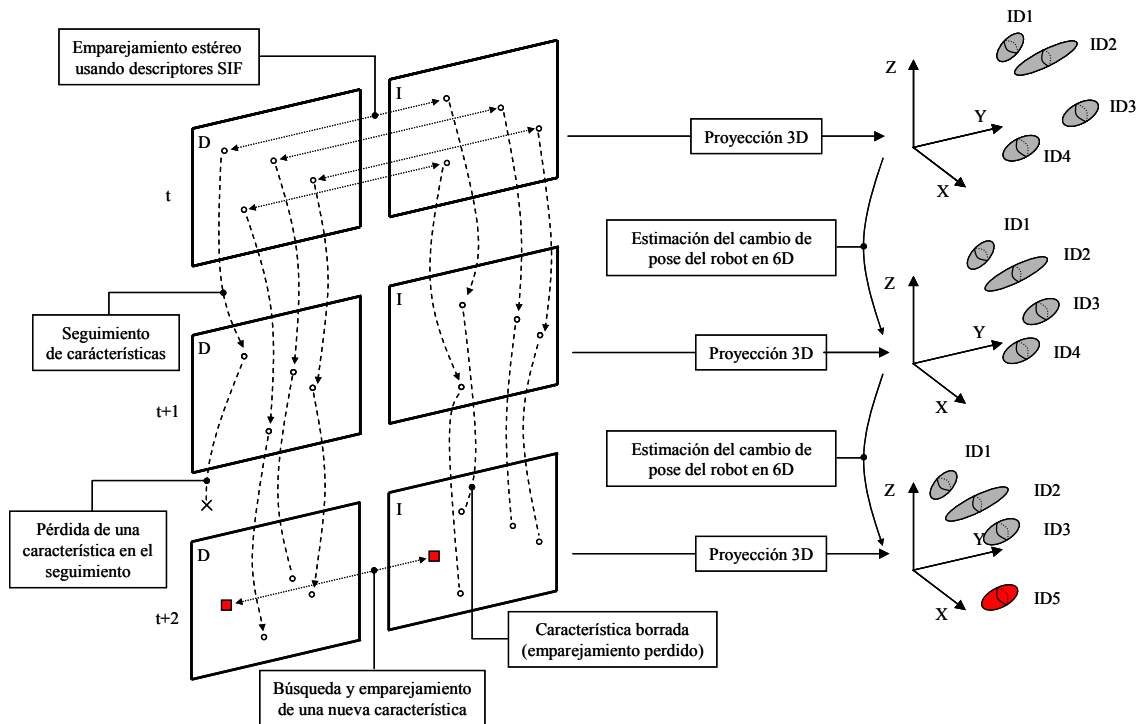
Emparejamiento estéreo usando descriptores SIF

D
I
t

Proyección 3D

ID1
ID2
ID3
ID4
Z
Y
X

Estimación del cambio de pose del robot en 6D

Seguimiento de características

D
I
t+1

Proyección 3D

ID1
ID2
ID3
ID4
Z
Y
X

Estimación del cambio de pose del robot en 6D

Pérdida de una característica en el seguimiento

D
I
t+2

Proyección 3D

ID1
ID2
ID3
ID5
Z
Y
X

Característica borrada (emparejamiento perdido)

Búsqueda y emparejamiento de una nueva característica